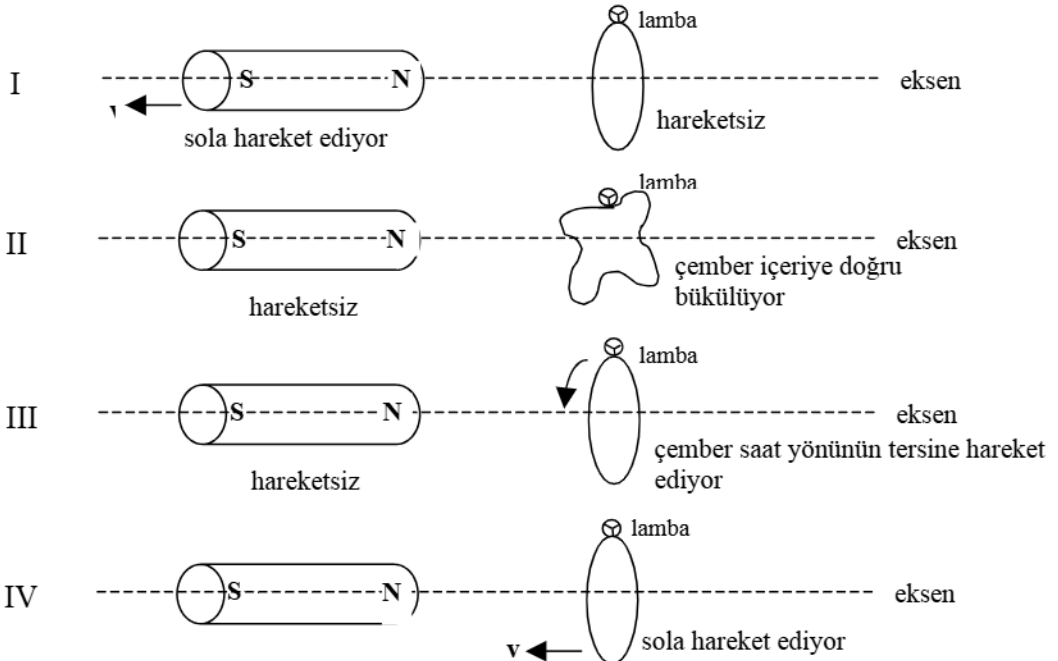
I
S
N
lamba
eksen
v
sola hareket ediyor
hareketsiz

II
S
N
lamba
eksen
hareketsiz
çember içeriye doğru bükülüyor

III
S
N
lamba
eksen
hareketsiz
çember saat yönünün tersine hareket ediyor

IV
S
N
lamba
eksen
v
sola hareket ediyor